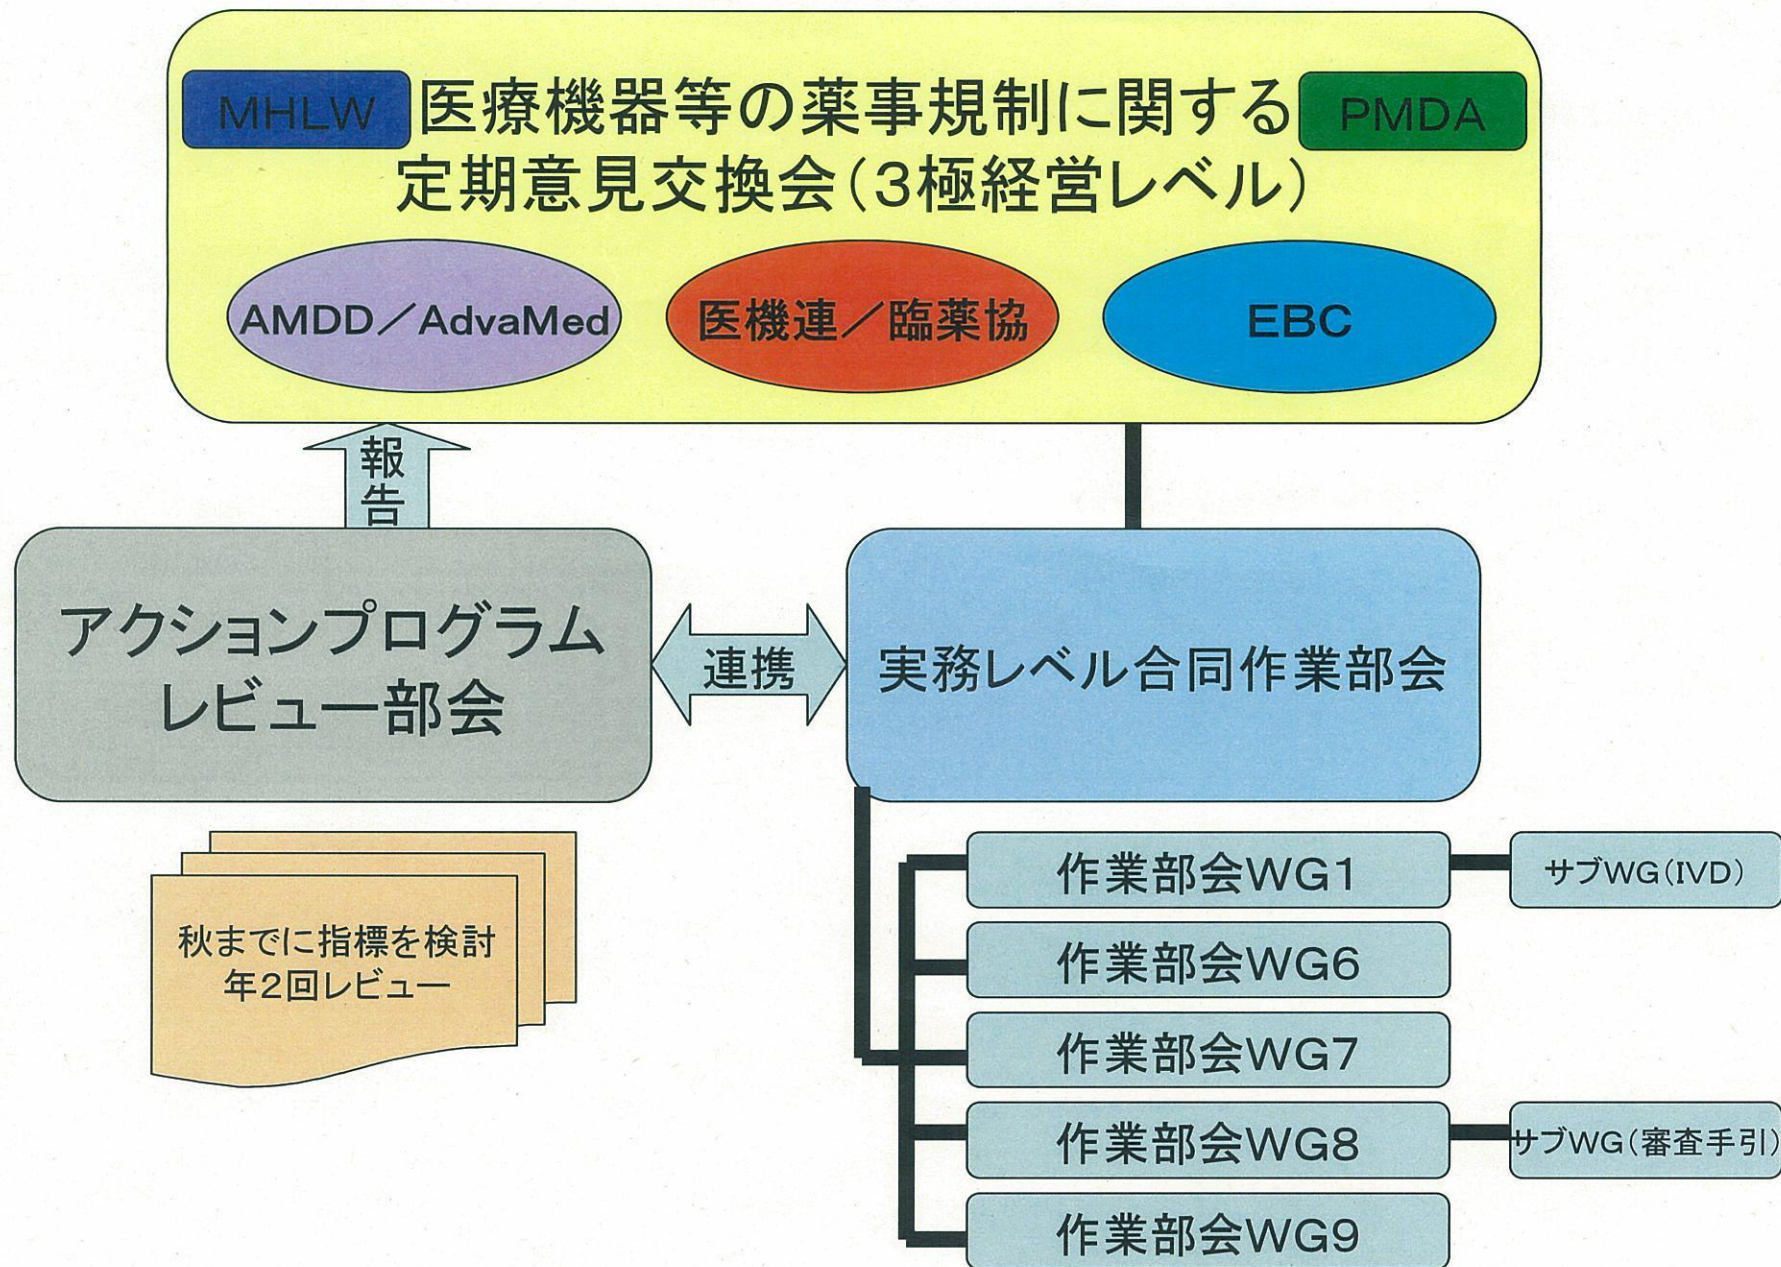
MHLW 医療機器等の薬事規制に関する PMDA
定期意見交換会（3極経営レベル）

AMDD／AdvaMed

医機連／臨薬協

EBC

報告

アクションプログラムレビュー部会

連携

実務レベル合同作業部会

秋までに指標を検討
年2回レビュー

作業部会WG1

サブWG（IVD）

作業部会WG6

作業部会WG7

作業部会WG8

サブWG（審査手引）

作業部会WG9